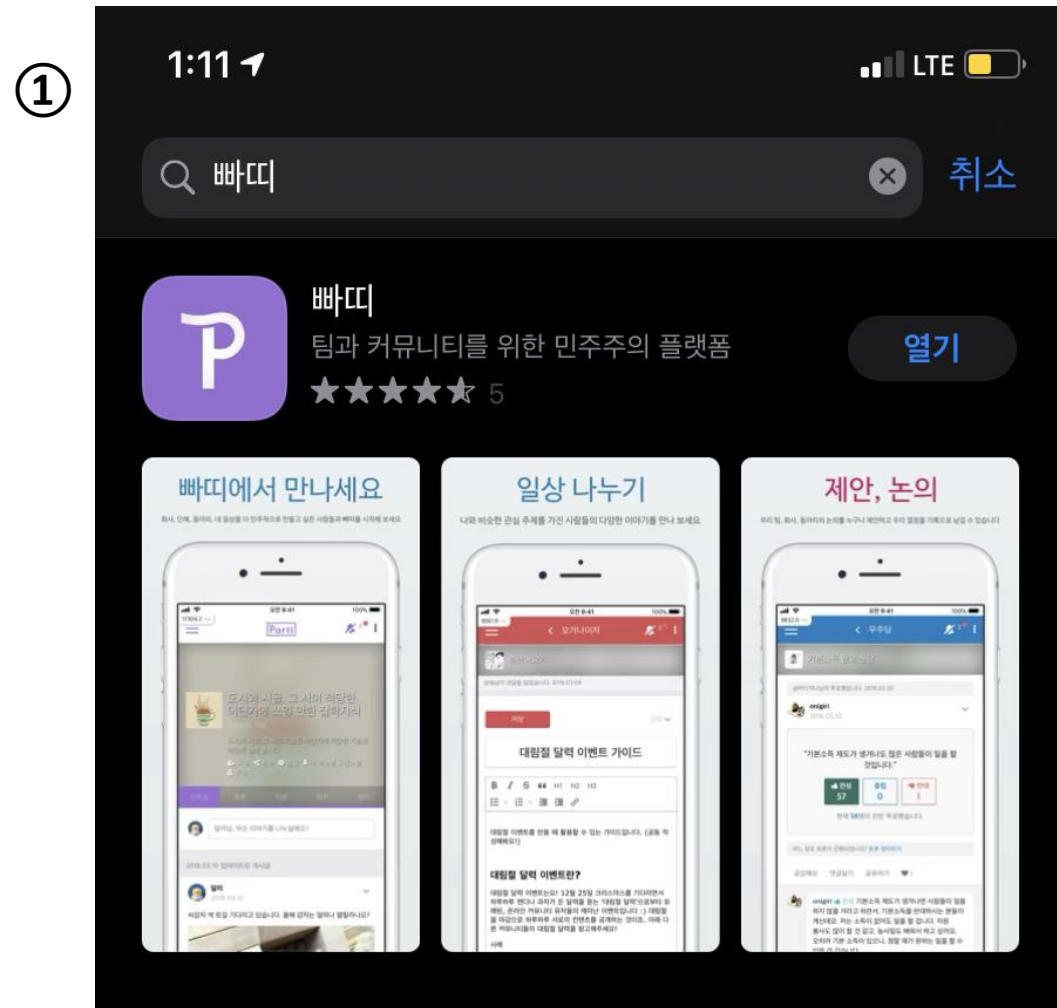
①

1:11

LTE

빠띠

취소

빠띠
팀과 커뮤니티를 위한 민주주의 플랫폼
5

열기

빠띠에서 만나세요

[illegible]

일상 나누기

나와 비슷한 관심 주제를 가진 사람들의 다양한 이야기를 만나 보세요

제안, 논의

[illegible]

Parti

도시와 시골, 그 사이 적당한 어딘가에 쓰일 만한 집짓기 지식

오거나이저

대림절 달력 이벤트 가이드

대림절 달력 이벤트란?

우주당

onigiri

"기본소득 제도가 생겨나도 많은 사람들이 일을 할 것입니다."

57

0

1